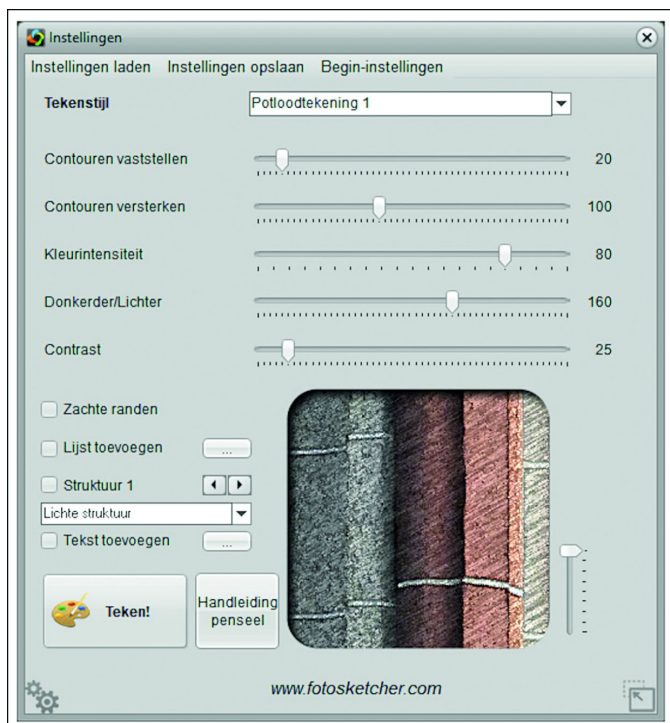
Instellingen

Instellingen laden Instellingen opslaan Begin-instellingen

Tekenstijl

Potloodtekening 1

Contouren vaststellen 20

Contouren versterken 100

Kleurintensiteit 80

Donkerder/Lichter 160

Contrast 25

Zachte randen

Lijst toevoegen ...

Struktuur 1

Lichte struktuur

Tekst toevoegen ...

Teken!

Handleiding penseel

www.fotosketcher.com